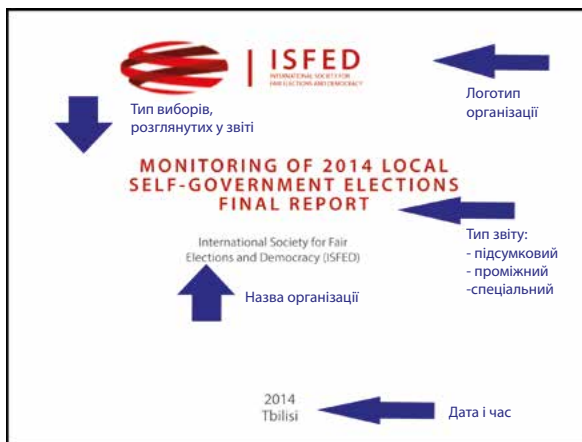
ISFED
INTERNATIONAL SOCIETY FOR FAIR ELECTIONS AND DEMOCRACY

Логотип організації

Тип виборів, розглянутих у звіті

MONITORING OF 2014 LOCAL SELF-GOVERNMENT ELECTIONS FINAL REPORT

Тип звіту:
- підсумковий
- проміжний
-спеціальний

International Society for Fair Elections and Democracy (ISFED)

Назва організації

2014
Tbilisi

Дата і час